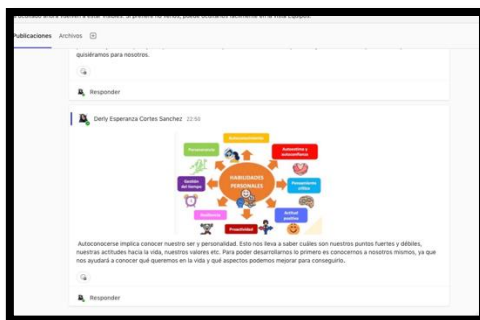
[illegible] volver a estar visibles. Si prefiere no verlos, puede ocultarlos fácilmente en la vista Equipos.

Publicaciones Archivos +

quisiéramos para nosotros.

Responder

Derly Esperanza Cortes Sanchez 22:50

HABILIDADES PERSONALES

Autoconocimiento

Autoestima y autoconfianza

Pensamiento crítico

Actitud positiva

Proactividad

Resiliencia

Gestión del tiempo

Perseverancia

Autoconocerse implica conocer nuestro ser y personalidad. Esto nos lleva a saber cuáles son nuestros puntos fuertes y débiles, nuestras actitudes hacia la vida, nuestros valores etc. Para poder desarrollarnos lo primero es conocernos a nosotros mismos, ya que nos ayudará a conocer qué queremos en la vida y qué aspectos podemos mejorar para conseguirlo.

Responder